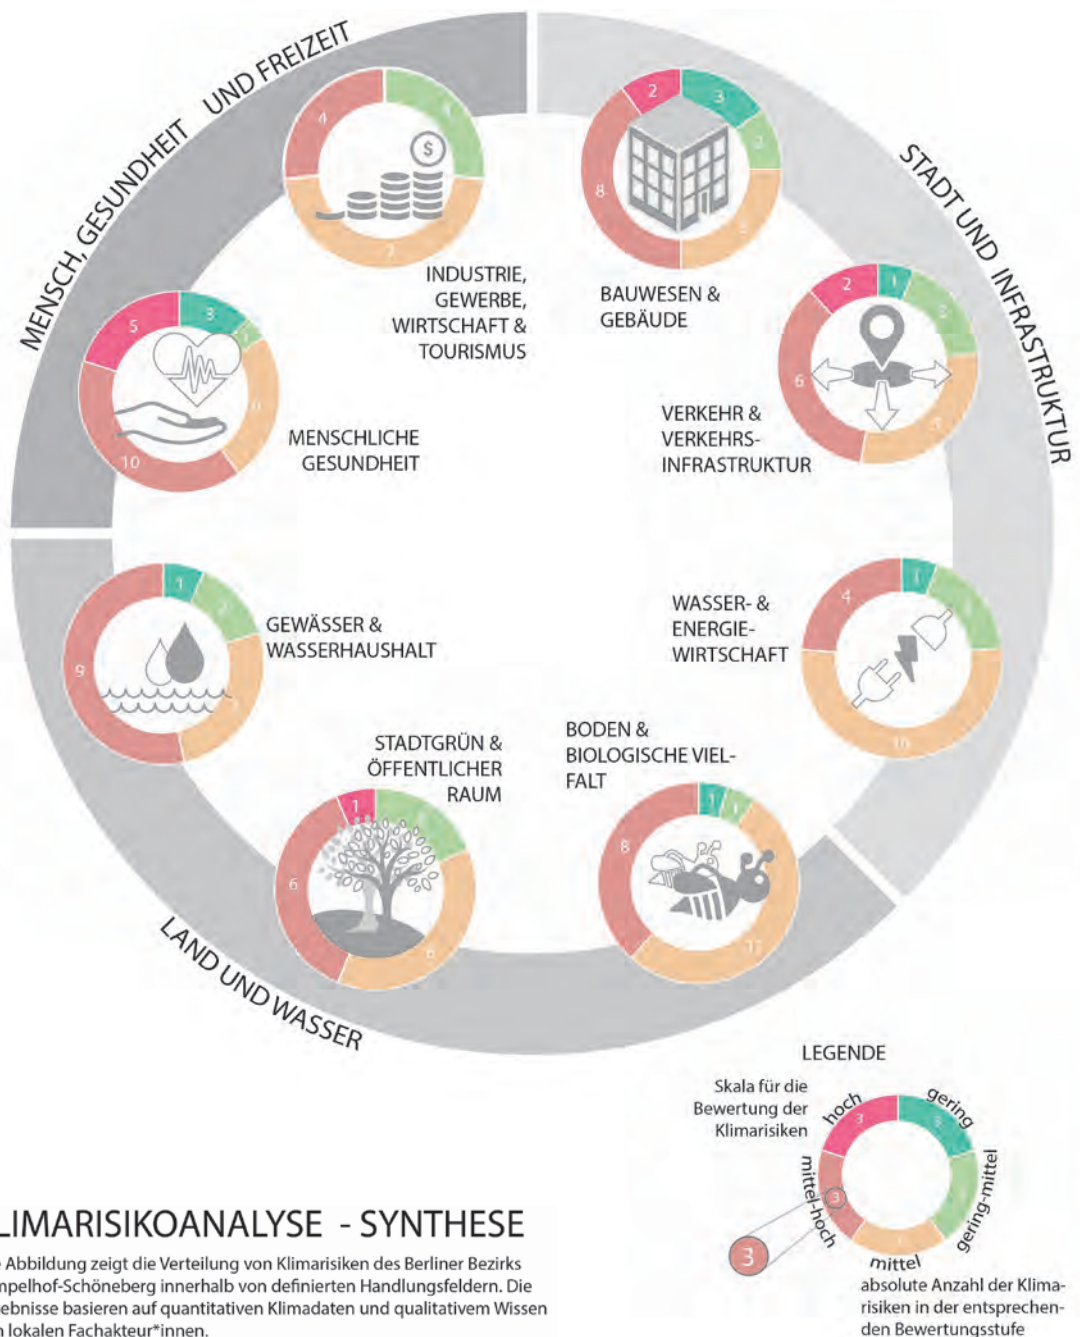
MENSCH, GESUNDHEIT UND FREIZEIT

STADT UND INFRASTRUKTUR

LAND UND WASSER

4
4
2
INDUSTRIE, GEWERBE, WIRTSCHAFT & TOURISMUS

2
3
2
8
5
BAUWESEN & GEBÄUDE

5
3
1
10
6
MENSCHLICHE GESUNDHEIT

2
1
3
6
5
VERKEHR & VERKEHRS-INFRASTRUKTUR

1
2
9
5
GEWÄSSER & WASSERHAUSHALT

4
1
3
10
WASSER- & ENERGIE-WIRTSCHAFT

STADTGRÜN & ÖFFENTLICHER RAUM
1
4
6
6

BODEN & BIOLOGISCHE VIELFALT
1
1
8
11

LEGENDE
Skala für die Bewertung der Klimarisiken
hoch
gering
gering-mittel
mittel
mittel-hoch
3
3
3
3
3
3
absolute Anzahl der Klimarisiken in der entsprechenden Bewertungsstufe

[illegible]LIMARISIKOANALYSE - SYNTHESE
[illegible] Abbildung zeigt die Verteilung von Klimarisiken des Berliner Bezirks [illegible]mpelhof-Schöneberg innerhalb von definierten Handlungsfeldern. Die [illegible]ebnisse basieren auf quantitativen Klimadaten und qualitativem Wissen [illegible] lokalen Fachakteur*innen.